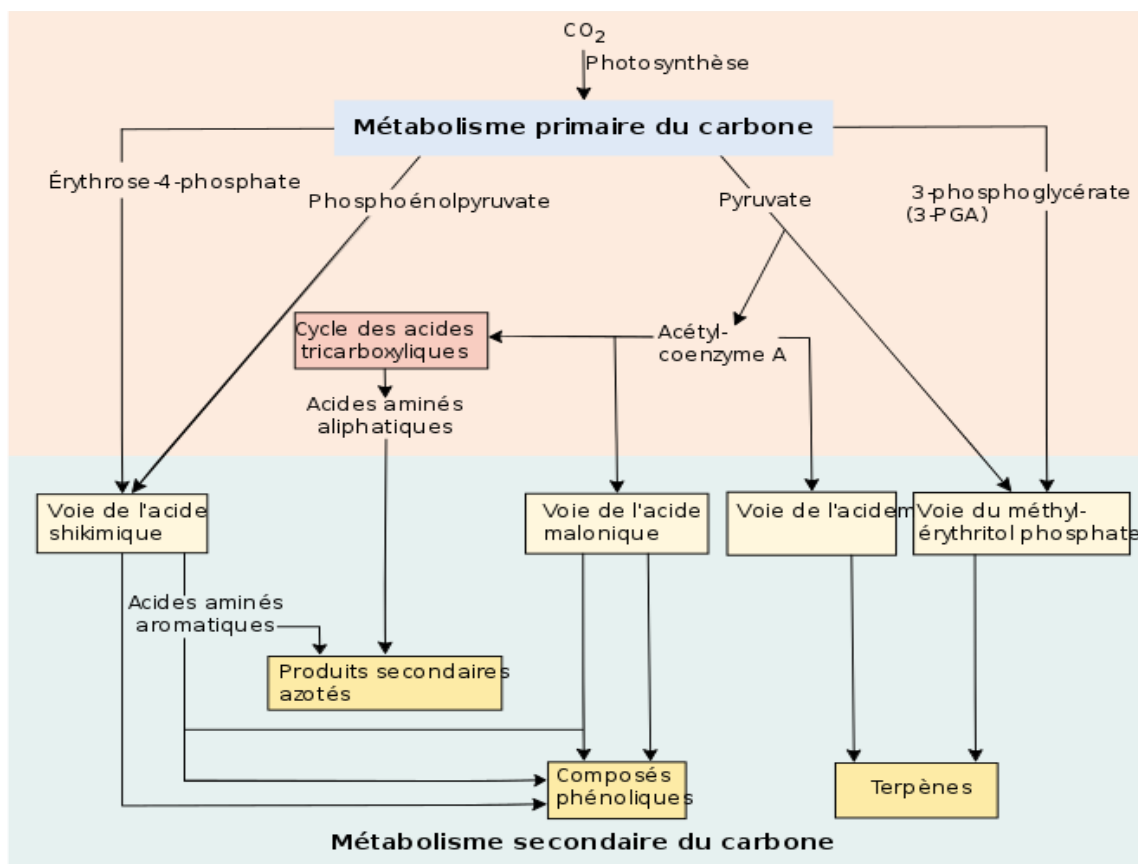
$CO_2$

Photosynthèse

Métabolisme primaire du carbone

Érythrose-4-phosphate

Phosphoénolpyruvate

Pyruvate

3-phosphoglycérate (3-PGA)

Cycle des acides tricarboxyliques

Acétyl-coenzyme A

Acides aminés aliphatiques

Voie de l'acide shikimique

Voie de l'acide malonique

Voie de l'acidem

Voie du méthyl-érythritol phosphate

Acides aminés aromatiques

Produits secondaires azotés

Composés phénoliques

Terpènes

Métabolisme secondaire du carbone